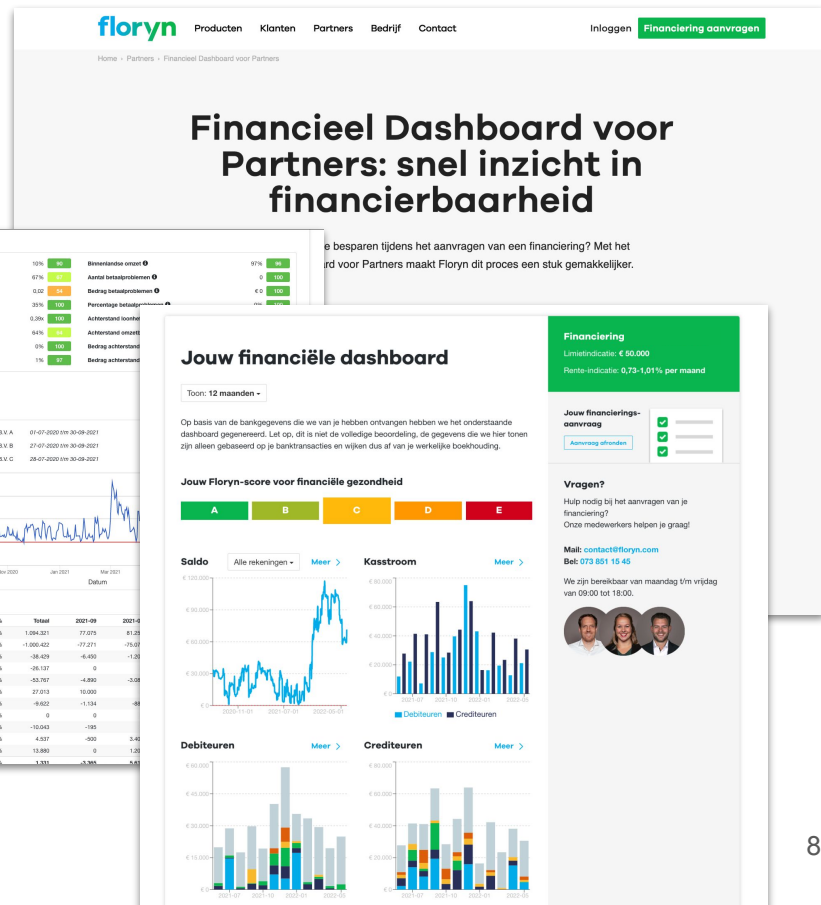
floryn Producten Klanten Partners Bedrijf Contact Inloggen Financiering aanvragen

Home › Partners › Financieel Dashboard voor Partners

Financieel Dashboard voor Partners: snel inzicht in financierbaarheid

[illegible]e besparen tijdens het aanvragen van een financiering? Met het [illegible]rd voor Partners maakt Floryn dit proces een stuk gemakkelijker.

| | | |
|---|---|---|
| 10% | 90 | Binnenlandse omzet | 97% | 99 |
| 67% | 41 | Aantal betaalproblemen | 0 | 100 |
| 0.02 | 54 | Bedrag betaalproblemen | € 0 | 100 |
| 35% | 100 | Percentage betaalproblemen | 0% | 100 |
| 0.3% | 100 | Achterstand loonhe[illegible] | | |
| 64% | 54 | Achterstand omzet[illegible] | | |
| 0% | 100 | Bedrag achterstand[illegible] | | |
| 1% | 97 | Bedrag achterstand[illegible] | | |

B.V. A 01-07-2020 t/m 30-09-2021
B.V. B 27-07-2020 t/m 30-09-2021
B.V. C 28-07-2020 t/m 30-09-2021

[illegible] 2020 Jan 2021 Mar 2021
Datum

| Totaal | 2021-09 | 2021-0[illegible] |
|---|---|---|
| 1.084.321 | 77.075 | 81.2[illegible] |
| -1.000.422 | -77.271 | -75.0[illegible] |
| -38.429 | -6.450 | -1.2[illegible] |
| -26.137 | 0 | |
| -53.767 | -4.890 | -3.0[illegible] |
| 27.013 | 10.000 | |
| -9.622 | -1.134 | -8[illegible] |
| 0 | 0 | |
| -10.043 | -195 | |
| 4.537 | -500 | 3.4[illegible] |
| 13.880 | 0 | 1.2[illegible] |
| -1.331 | -3.365 | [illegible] |

Jouw financiële dashboard

Toon: 12 maanden ▾

Op basis van de bankgegevens die we van je hebben ontvangen hebben we het onderstaande dashboard gegenereerd. Let op, dit is niet de volledige beoordeling, de gegevens die we hier tonen zijn alleen gebaseerd op je banktransacties en wijken dus af van je werkelijke boekhouding.

Jouw Floryn-score voor financiële gezondheid

A B C D E

Saldo Alle rekeningen ▾ Meer ›
€ 120.000
€ 90.000
€ 60.000
€ 30.000
€ 0
2020-11-01 2021-07-01 2022-03-01

Kasstroom Meer ›
€ 80.000
€ 60.000
€ 40.000
€ 20.000
€ 0
2021-07 2021-10 2022-01 2022-03
Debiteuren Crediteuren

Debiteuren Meer ›
€ 60.000
€ 45.000
€ 30.000
€ 15.000
€ 0
2021-07 2021-10 2022-01 2022-03

Crediteuren Meer ›
€ 80.000
€ 60.000
€ 40.000
€ 20.000
€ 0
2021-07 2021-10 2022-01 2022-03

Financiering
Limietindicatie: € 50.000
Rente-indicatie: 0,73-1,01% per maand

Jouw financierings-aanvraag
Aanvraag afronden

Vragen?
Hulp nodig bij het aanvragen van je financiering?
Onze medewerkers helpen je graag!

Mail: contact@floryn.com
Bel: 073 851 15 45

We zijn bereikbaar van maandag t/m vrijdag van 09:00 tot 18.00.

8